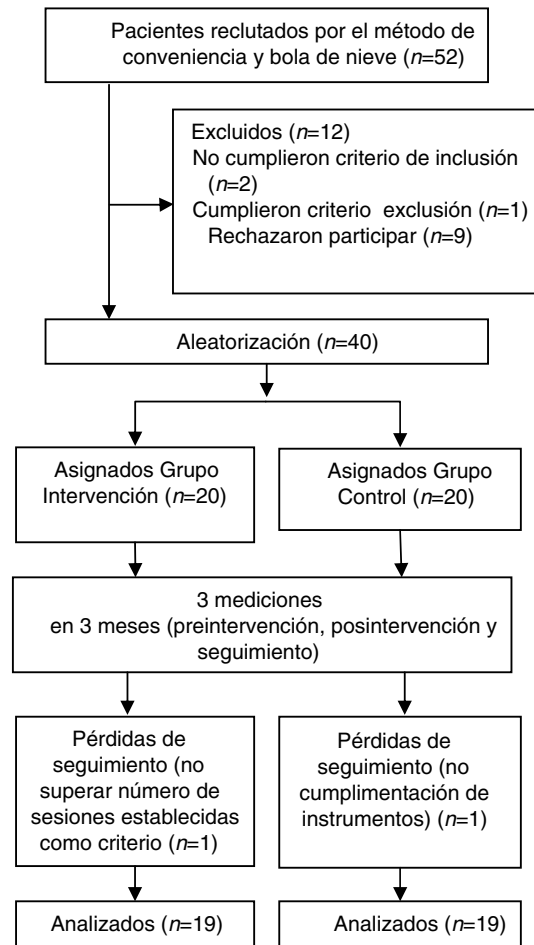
Pacientes reclutados por el método de conveniencia y bola de nieve ($n$=52)

Excluidos ($n$=12)
No cumplieron criterio de inclusión ($n$=2)
Cumplieron criterio exclusión ($n$=1)
Rechazaron participar ($n$=9)

Aleatorización ($n$=40)

Asignados Grupo Intervención ($n$=20)

Asignados Grupo Control ($n$=20)

3 mediciones en 3 meses (preintervención, posintervención y seguimiento)

Pérdidas de seguimiento (no superar número de sesiones establecidas como criterio ($n$=1)

Pérdidas de seguimiento (no cumplimentación de instrumentos) ($n$=1)

Analizados ($n$=19)

Analizados ($n$=19)